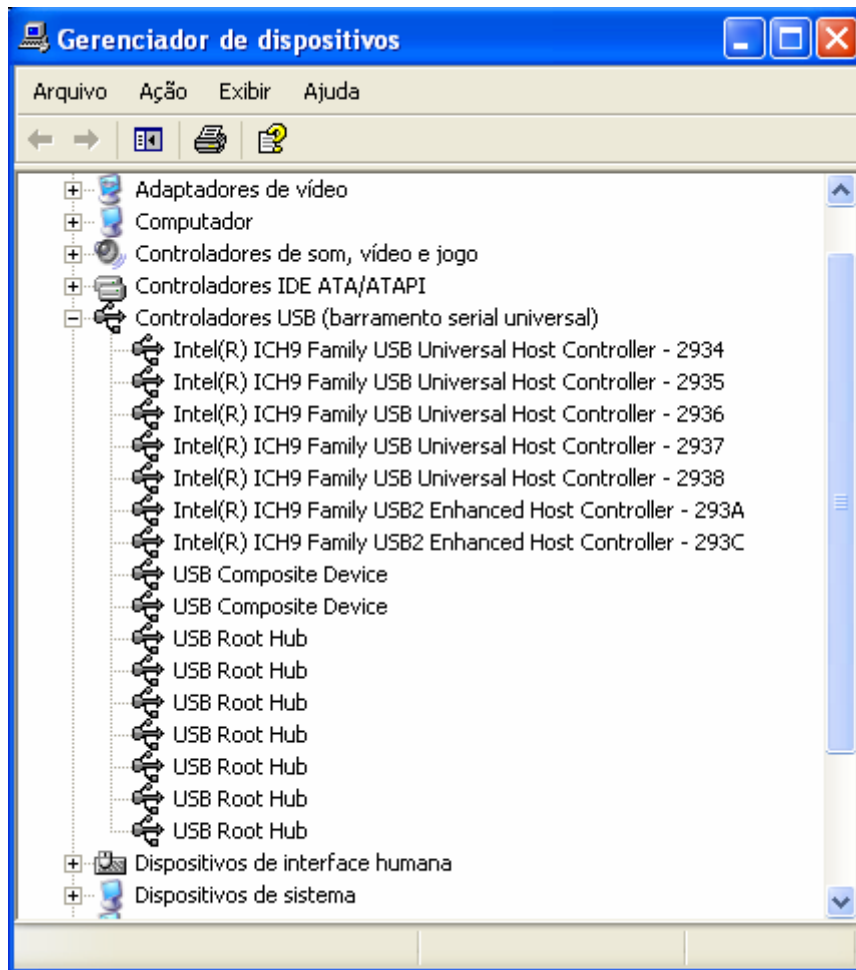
Gerenciador de dispositivos

Arquivo Ação Exibir Ajuda

Adaptadores de vídeo
Computador
Controladores de som, vídeo e jogo
Controladores IDE ATA/ATAPI
Controladores USB (barramento serial universal)
Intel(R) ICH9 Family USB Universal Host Controller - 2934
Intel(R) ICH9 Family USB Universal Host Controller - 2935
Intel(R) ICH9 Family USB Universal Host Controller - 2936
Intel(R) ICH9 Family USB Universal Host Controller - 2937
Intel(R) ICH9 Family USB Universal Host Controller - 2938
Intel(R) ICH9 Family USB2 Enhanced Host Controller - 293A
Intel(R) ICH9 Family USB2 Enhanced Host Controller - 293C
USB Composite Device
USB Composite Device
USB Root Hub
USB Root Hub
USB Root Hub
USB Root Hub
USB Root Hub
USB Root Hub
USB Root Hub
Dispositivos de interface humana
Dispositivos de sistema